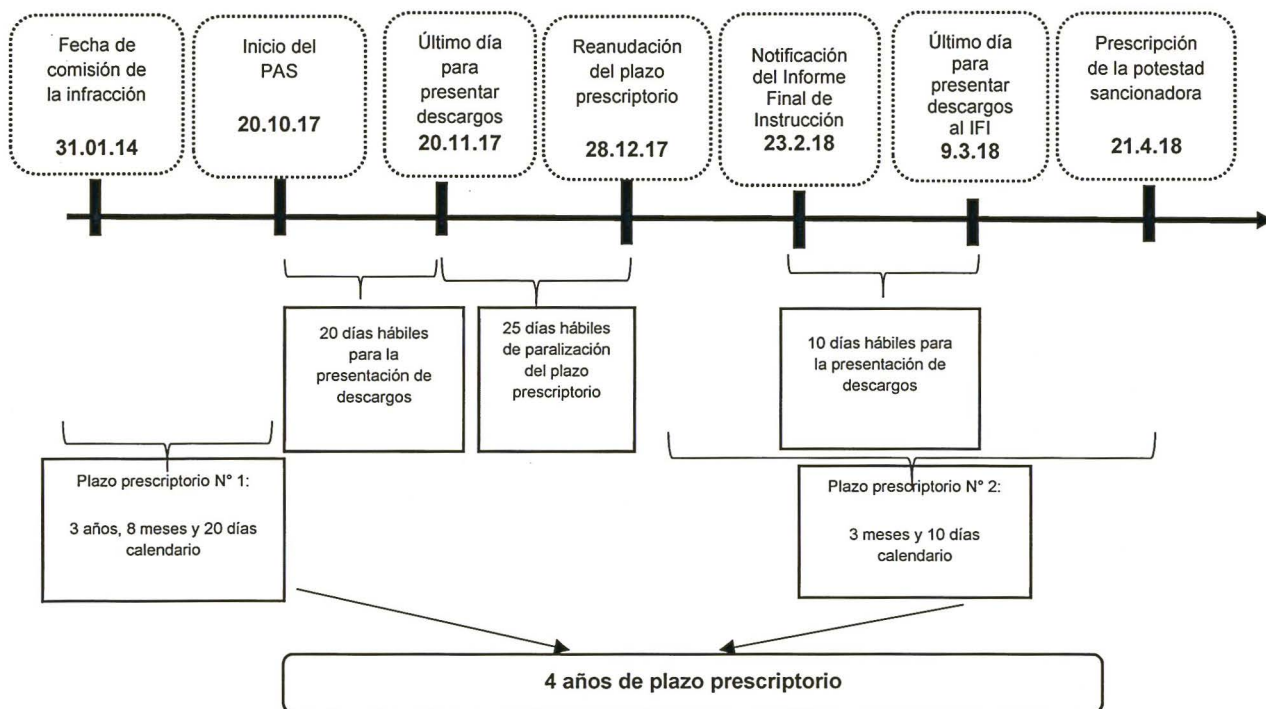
Fecha de comisión de la infracción

31.01.14

Inicio del PAS

20.10.17

Último día para presentar descargos

20.11.17

Reanudación del plazo prescriptorio

28.12.17

Notificación del Informe Final de Instrucción

23.2.18

Último día para presentar descargos al IFI

9.3.18

Prescripción de la potestad sancionadora

21.4.18

20 días hábiles para la presentación de descargos

25 días hábiles de paralización del plazo prescriptorio

10 días hábiles para la presentación de descargos

Plazo prescriptorio N° 1:

3 años, 8 meses y 20 días calendario

Plazo prescriptorio N° 2:

3 meses y 10 días calendario

4 años de plazo prescriptorio